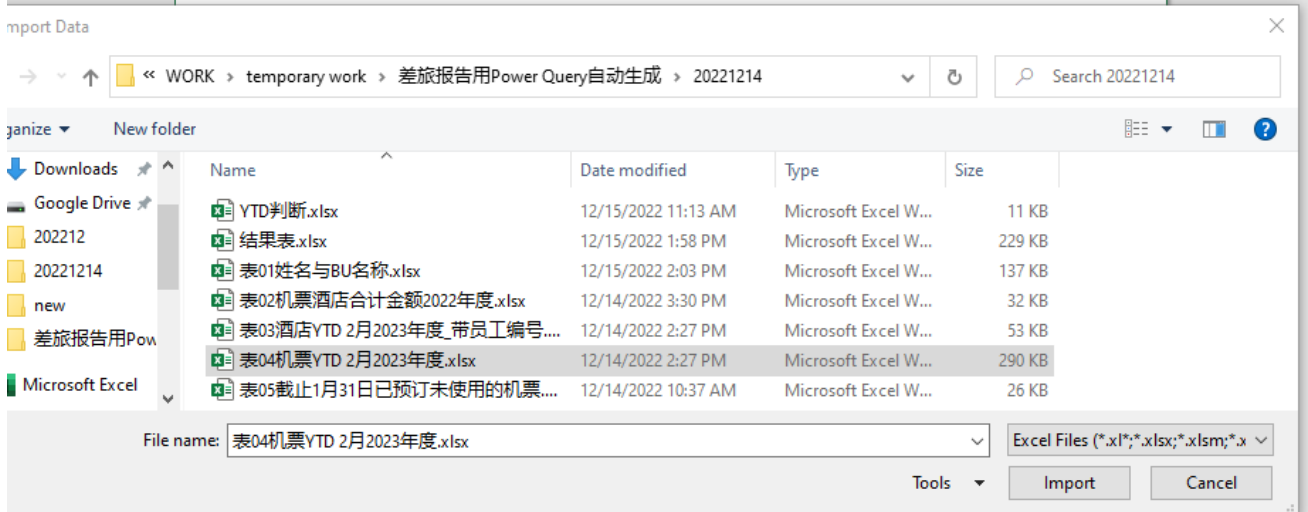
mport Data

« WORK › temporary work › 差旅报告用Power Query自动生成 › 20221214

Search 20221214

ganize ▾ New folder

Downloads
Google Drive
202212
20221214
new
差旅报告用Pow
Microsoft Excel

| Name | Date modified | Type | Size |
|---|---|---|---|
| YTD判断.xlsx | 12/15/2022 11:13 AM | Microsoft Excel W... | 11 KB |
| 结果表.xlsx | 12/15/2022 1:58 PM | Microsoft Excel W... | 229 KB |
| 表01姓名与BU名称.xlsx | 12/15/2022 2:03 PM | Microsoft Excel W... | 137 KB |
| 表02机票酒店合计金额2022年度.xlsx | 12/14/2022 3:30 PM | Microsoft Excel W... | 32 KB |
| 表03酒店YTD 2月2023年度_带员工编号.... | 12/14/2022 2:27 PM | Microsoft Excel W... | 53 KB |
| 表04机票YTD 2月2023年度.xlsx | 12/14/2022 2:27 PM | Microsoft Excel W... | 290 KB |
| 表05截止1月31日已预订未使用的机票.... | 12/14/2022 10:37 AM | Microsoft Excel W... | 26 KB |

File name: 表04机票YTD 2月2023年度.xlsx

Excel Files (*.xl*;*.xlsx;*.xlsm;*.x

Tools ▾

Import

Cancel